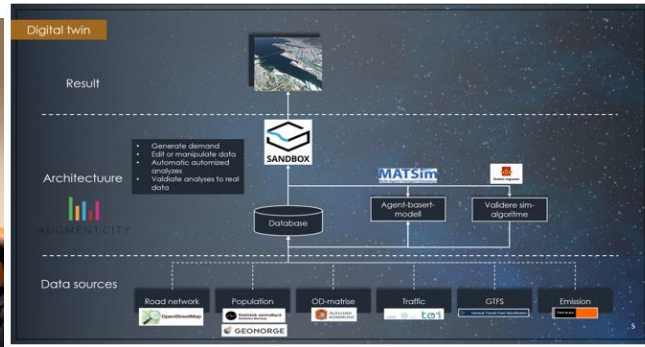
Digital twin

Result

SANDBOX

• Generate demand
• Edit or manipulate data
• Automatic automized analyzes
• Validate analyses to real data

Architectuure

AUGMENT CITY

MATSim

Statens vegvesen

Database

Agent-basert-modell

Validere sim-algoritme

Data sources

Road network
OpenStreetMap

Population
Statistisk sentralbyrå Statistics Norway
GEONORGE

OD-matrise
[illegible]

Traffic
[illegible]

GTFS
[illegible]

Emission
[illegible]

5